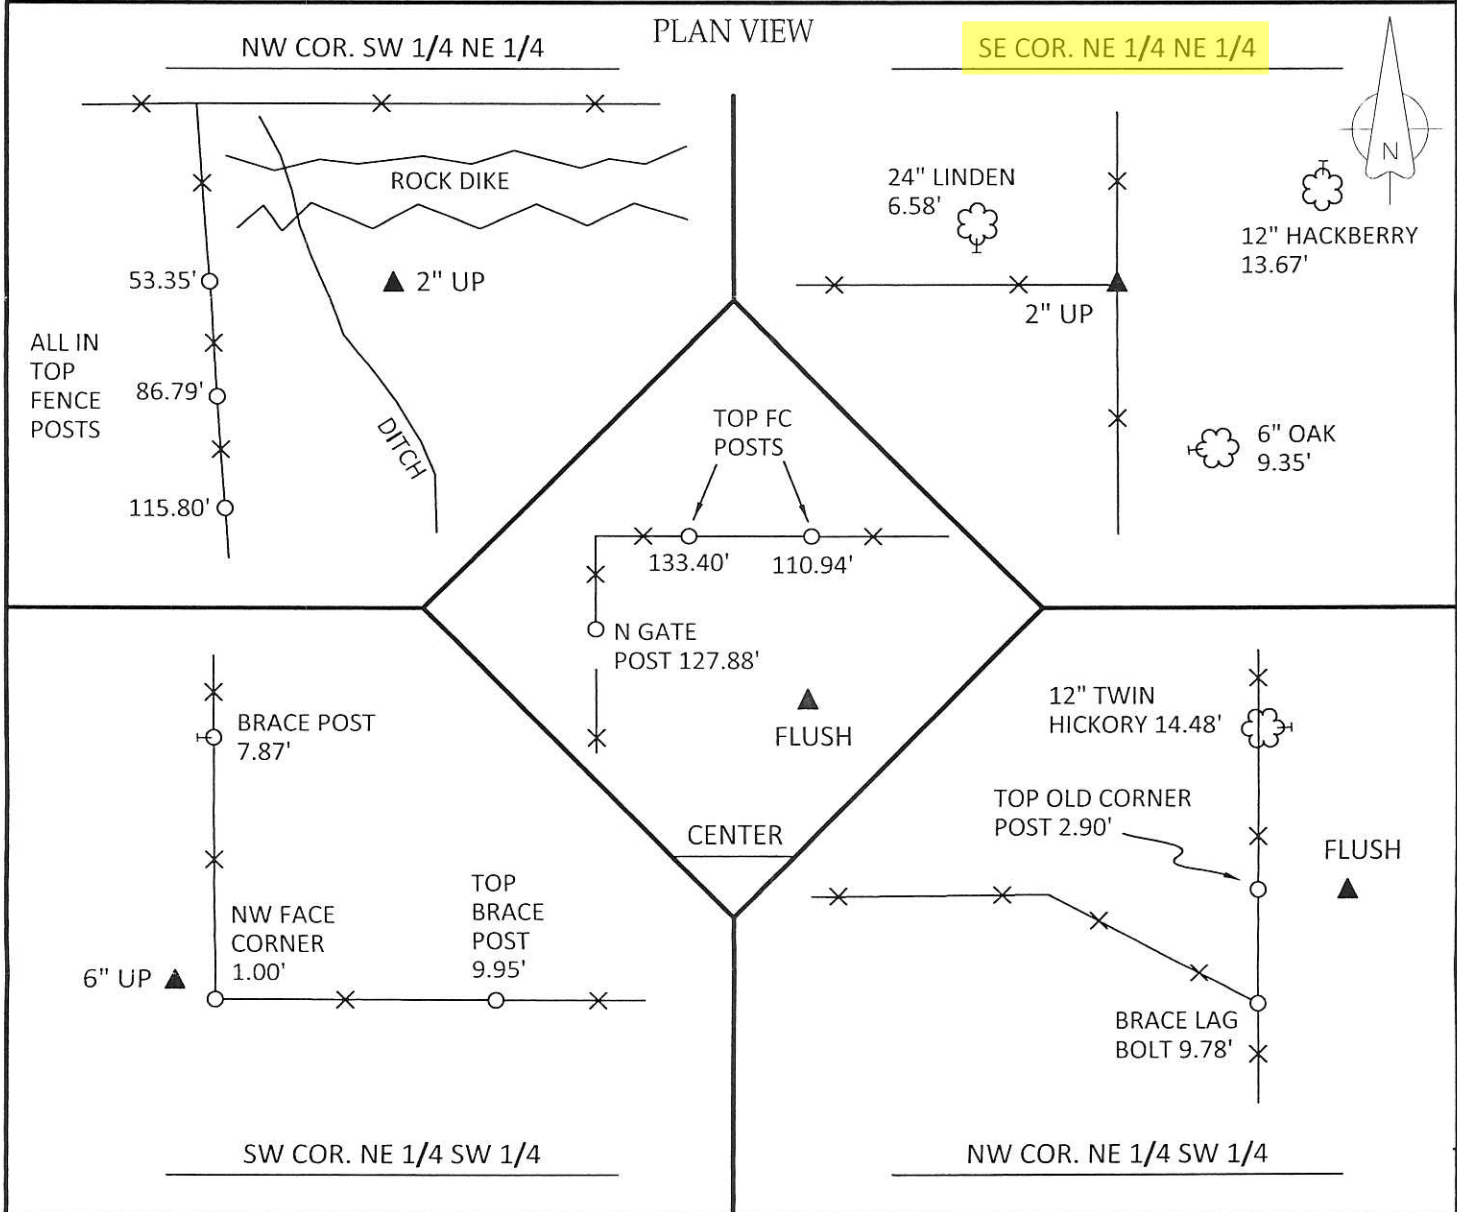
PLAN VIEW

NW COR. SW 1/4 NE 1/4

ROCK DIKE

53.35'

▲ 2" UP

ALL IN TOP FENCE POSTS

86.79'

DITCH

115.80'

SE COR. NE 1/4 NE 1/4

N

24" LINDEN
6.58'

12" HACKBERRY
13.67'

2" UP

6" OAK
9.35'

TOP FC POSTS

133.40'

110.94'

N GATE POST 127.88'

FLUSH

CENTER

BRACE POST
7.87'

NW FACE CORNER
1.00'

TOP BRACE POST
9.95'

6" UP

SW COR. NE 1/4 SW 1/4

12" TWIN HICKORY 14.48'

TOP OLD CORNER POST 2.90'

FLUSH

BRACE LAG BOLT 9.78'

NW COR. NE 1/4 SW 1/4